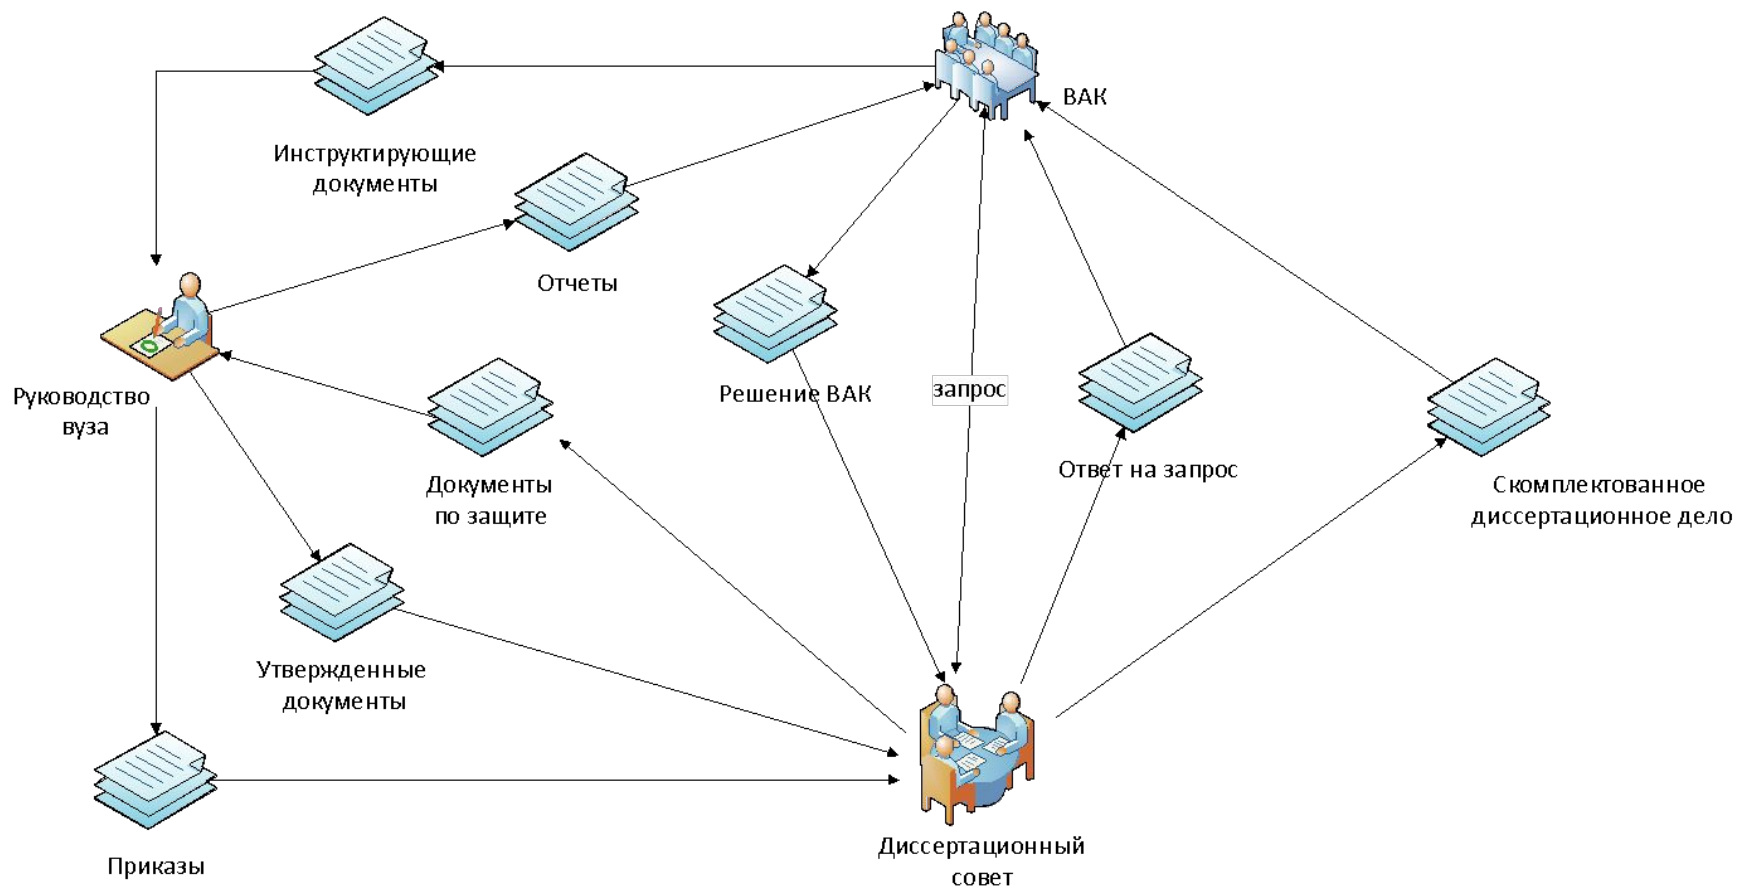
ВАК

Инструктирующие документы

Отчеты

Решение ВАК

запрос

Ответ на запрос

Скомплектованное диссертационное дело

Руководство вуза

Документы по защите

Утвержденные документы

Приказы

Диссертационный совет